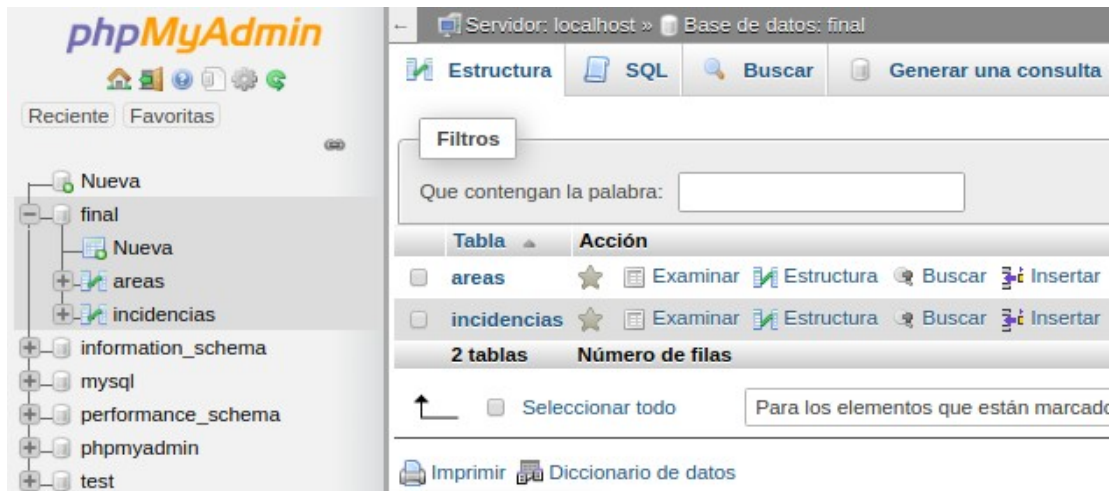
phpMyAdmin

Reciente Favoritas

Nueva
final
Nueva
areas
incidencias
information_schema
mysql
performance_schema
phpmyadmin
test

Servidor: localhost » Base de datos: final

Estructura SQL Buscar Generar una consulta

Filtros

Que contengan la palabra:

| Tabla | Acción |
|---|---|
| areas | Examinar Estructura Buscar Insertar |
| incidencias | Examinar Estructura Buscar Insertar |
| 2 tablas | Número de filas |

Seleccionar todo Para los elementos que están marcado

Imprimir Diccionario de datos